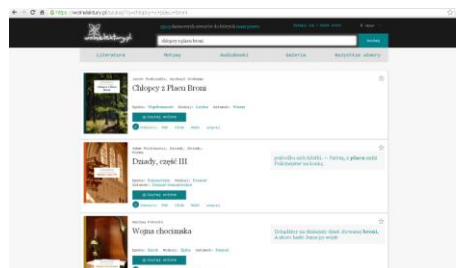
https://wolnelektury.pl/szukaj/?q=chlopcy+z+placu+broni

wolnelektury.pl

Wolne Lektury ... dla kultury

chłopcy z placu broni

Szukaj

Literatura

Motywy

Audiobooki

Galeria

Wszystkie utwory

Janusz Korczak, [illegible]

Chłopcy z Placu Broni

Epoka: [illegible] Rodzaj: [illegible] Gatunek: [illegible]

Czytaj online

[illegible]

Adam Mickiewicz

Dziady, część III

Epoka: Romantyzm Rodzaj: Dramat Gatunek: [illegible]

Czytaj online

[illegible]

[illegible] placu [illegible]

Wacław Potocki

Wojna chocimska

Epoka: Barok Rodzaj: Epika Gatunek: Epos

Czytaj online

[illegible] broni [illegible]